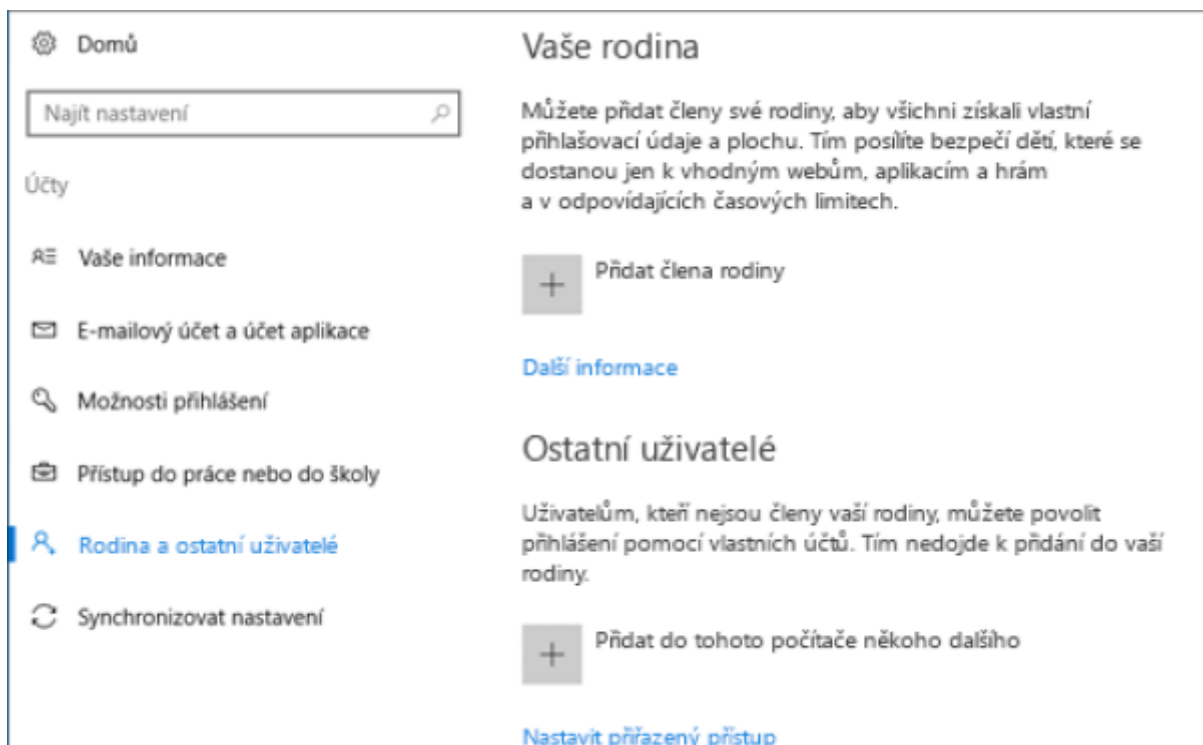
Domů

Najít nastavení

Účty

Vaše informace

E-mailový účet a účet aplikace

Možnosti přihlášení

Přístup do práce nebo do školy

Rodina a ostatní uživatelé

Synchronizovat nastavení

Vaše rodina

Můžete přidat členy své rodiny, aby všichni získali vlastní přihlašovací údaje a plochu. Tím posílíte bezpečí dětí, které se dostanou jen k vhodným webům, aplikacím a hrám a v odpovídajících časových limitech.

+ Přidat člena rodiny

Další informace

Ostatní uživatelé

Uživatelům, kteří nejsou členy vaší rodiny, můžete povolit přihlášení pomocí vlastních účtů. Tím nedojde k přidání do vaší rodiny.

+ Přidat do tohoto počítače někoho dalšího

Nastavit přiřazený přístup